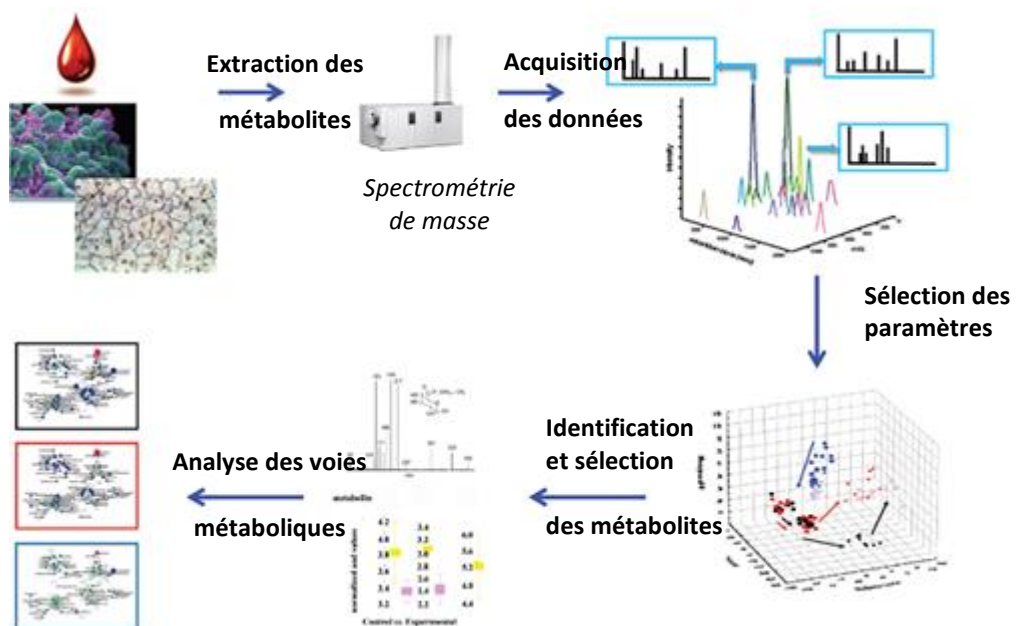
Extraction des métabolites

Spectrométrie de masse

Acquisition des données

Sélection des paramètres

Identification et sélection des métabolites

Analyse des voies métaboliques

metabolite

Control vs. Experimental